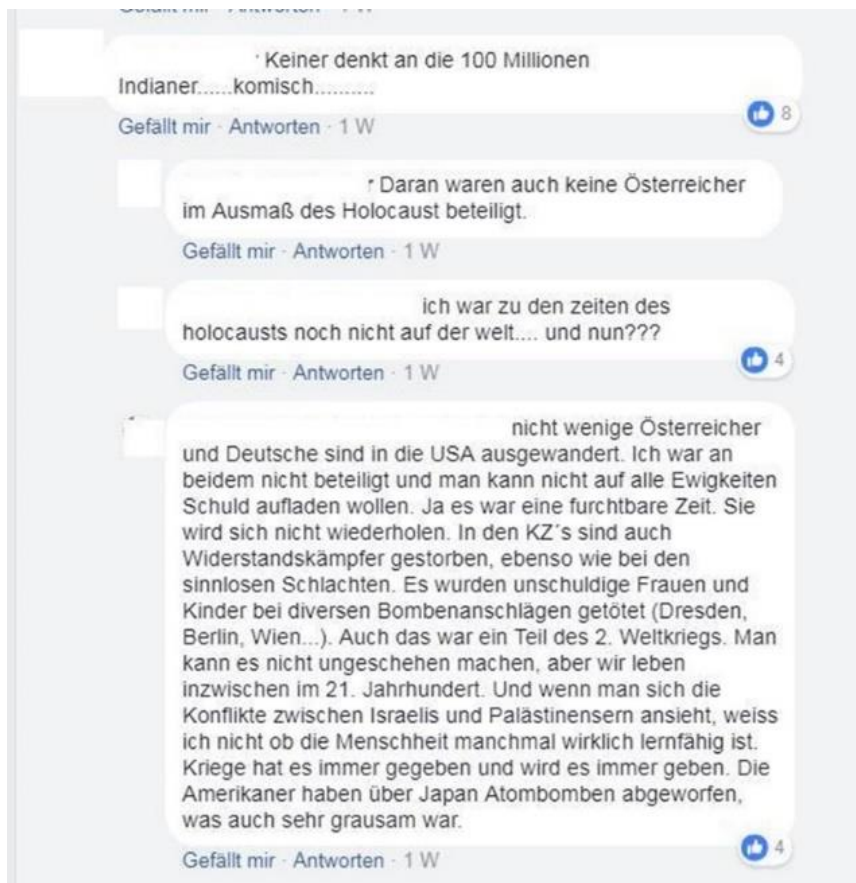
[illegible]

Keiner denkt an die 100 Millionen Indianer......komisch..........

8

Gefällt mir · Antworten · 1 W

Daran waren auch keine Österreicher im Ausmaß des Holocaust beteiligt.

Gefällt mir · Antworten · 1 W

ich war zu den zeiten des holocausts noch nicht auf der welt.... und nun???

4

Gefällt mir · Antworten · 1 W

nicht wenige Österreicher und Deutsche sind in die USA ausgewandert. Ich war an beidem nicht beteiligt und man kann nicht auf alle Ewigkeiten Schuld aufladen wollen. Ja es war eine furchtbare Zeit. Sie wird sich nicht wiederholen. In den KZ´s sind auch Widerstandskämpfer gestorben, ebenso wie bei den sinnlosen Schlachten. Es wurden unschuldige Frauen und Kinder bei diversen Bombenanschlägen getötet (Dresden, Berlin, Wien...). Auch das war ein Teil des 2. Weltkriegs. Man kann es nicht ungeschehen machen, aber wir leben inzwischen im 21. Jahrhundert. Und wenn man sich die Konflikte zwischen Israelis und Palästinensern ansieht, weiss ich nicht ob die Menschheit manchmal wirklich lernfähig ist. Kriege hat es immer gegeben und wird es immer geben. Die Amerikaner haben über Japan Atombomben abgeworfen, was auch sehr grausam war.

4

Gefällt mir · Antworten · 1 W